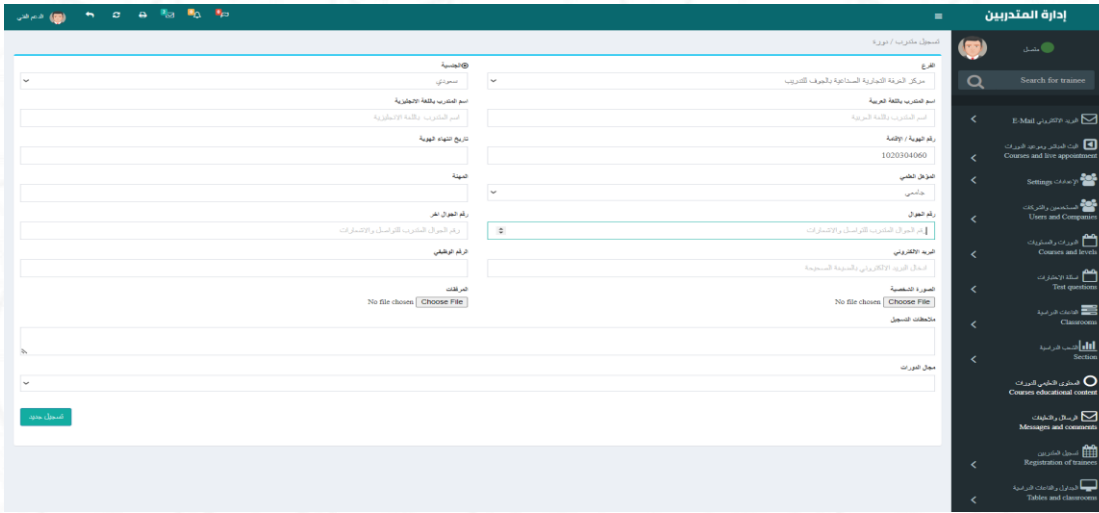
الدعم الفني

إدارة المتدربين

متصل

Search for trainee

البريد الالكتروني E-Mail

البث المباشر وموعد الدورات Courses and live appointment

الإعدادات Settings

المستخدمين والشركات Users and Companies

الدورات والمستويات Courses and levels

أسئلة الاختبارات Test questions

القاعات الدراسية Classrooms

الشعب الدراسية Section

المحتوى التعليمي للدورات Courses educational content

الرسائل والتعليقات Messages and comments

تسجيل المتدربين Registration of trainees

الجداول والقاعات الدراسية Tables and classrooms

تسجيل متدرب / دورة

الفرع
مركز الحرفة التجارية الصناعية بالجوف للتدريب

الجنسية
سعودي

اسم المتدرب باللغة العربية
اسم المتدرب باللغة العربية

اسم المتدرب باللغة الانجليزية
اسم المتدرب باللغة الانجليزية

رقم الهوية / الإقامة
1020304060

تاريخ انتهاء الهوية

المؤهل العلمي
جامعي

المهنة

رقم الجوال
رقم الجوال المتدرب للتواصل والاشعارات

رقم الجوال اخر
رقم الجوال المتدرب للتواصل والاشعارات

البريد الالكتروني
ادخال البريد الالكتروني بالصيغة الصحيحة

الرقم الوظيفي

الصورة الشخصية
No file chosen Choose File

المرفقات
No file chosen Choose File

ملاحظات التسجيل

مجال الدورات

تسجيل جديد